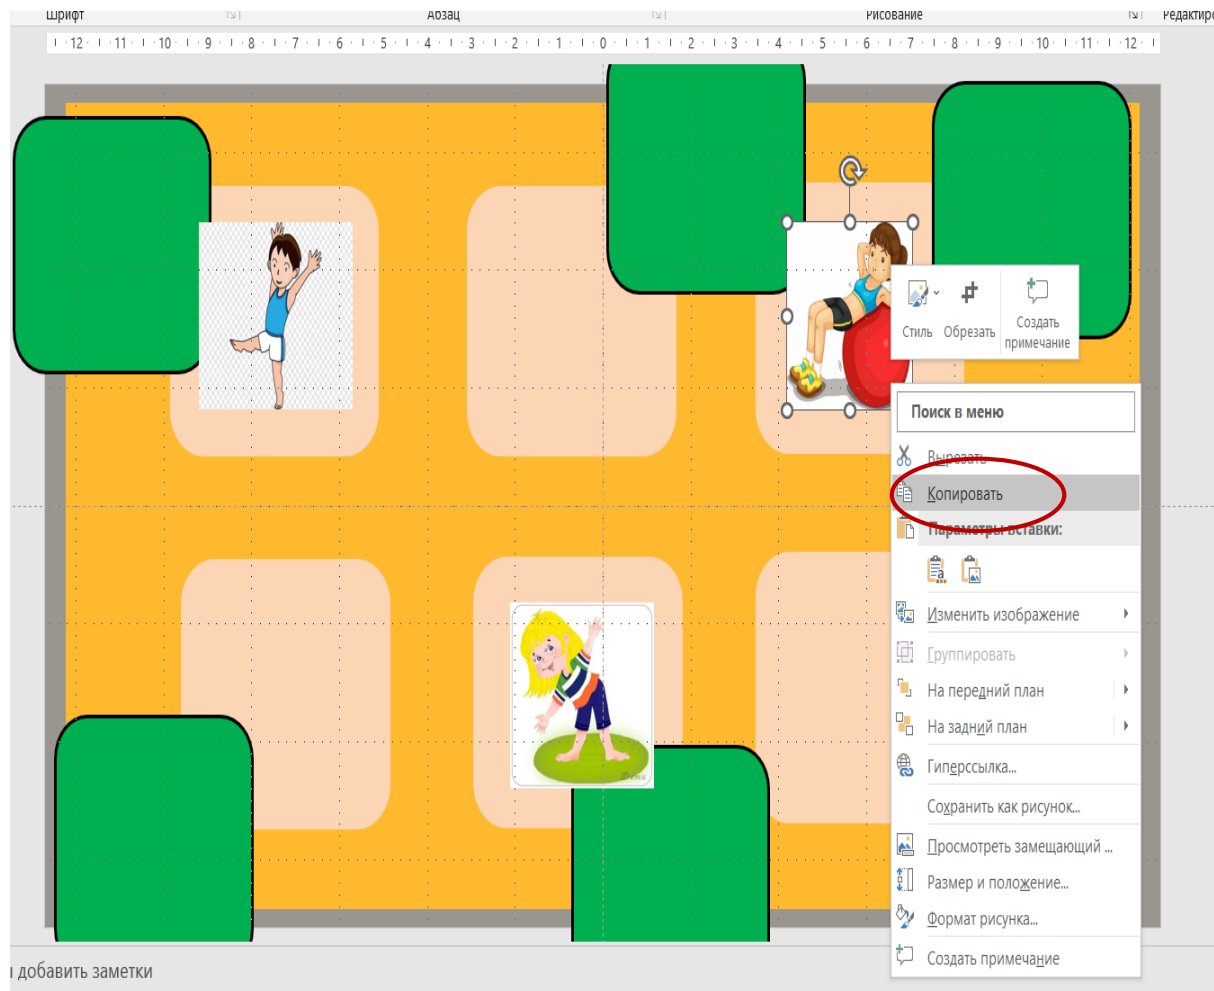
Шрифт Абзац Рисование Редактиро

· 12 · 11 · 10 · 9 · 8 · 7 · 6 · 5 · 4 · 3 · 2 · 1 · 0 · 1 · 2 · 3 · 4 · 5 · 6 · 7 · 8 · 9 · 10 · 11 · 12 ·

Стиль Обрезать Создать примечание

Поиск в меню

Вырезать

Копировать

Параметры вставки:

Изменить изображение

Группировать

На передний план

На задний план

Гиперссылка...

Сохранить как рисунок...

Просмотреть замещающий ...

Размер и положение...

Формат рисунка...

Создать примечание

добавить заметки